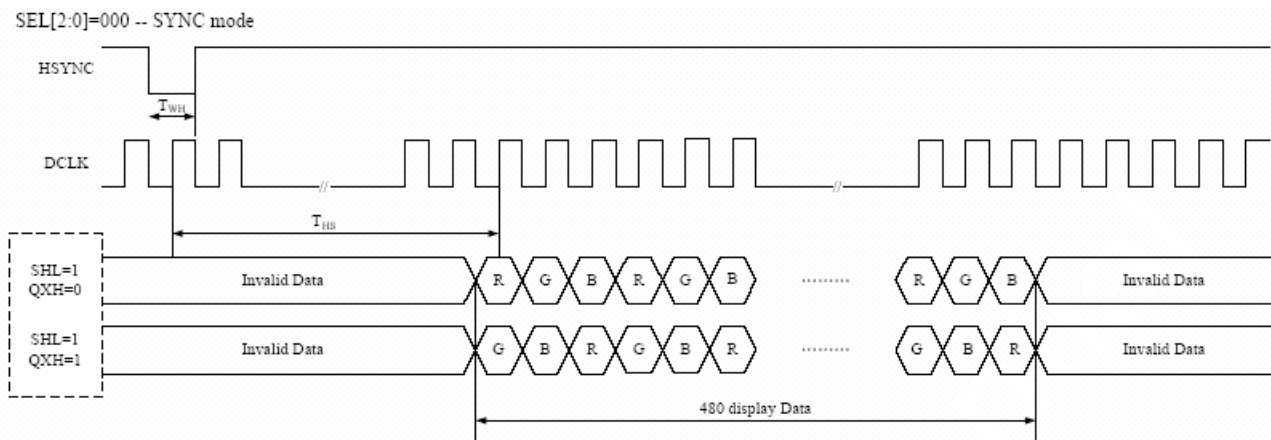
SEL[2:0]=000 -- SYNC mode

HSYNC

$T_{WH}$

DCLK

$T_{HS}$

SHL=1
QXH=0

Invalid Data

R G B R G B ......... R G B

Invalid Data

SHL=1
QXH=1

Invalid Data

G B R G B R ......... G B R

Invalid Data

480 display Data